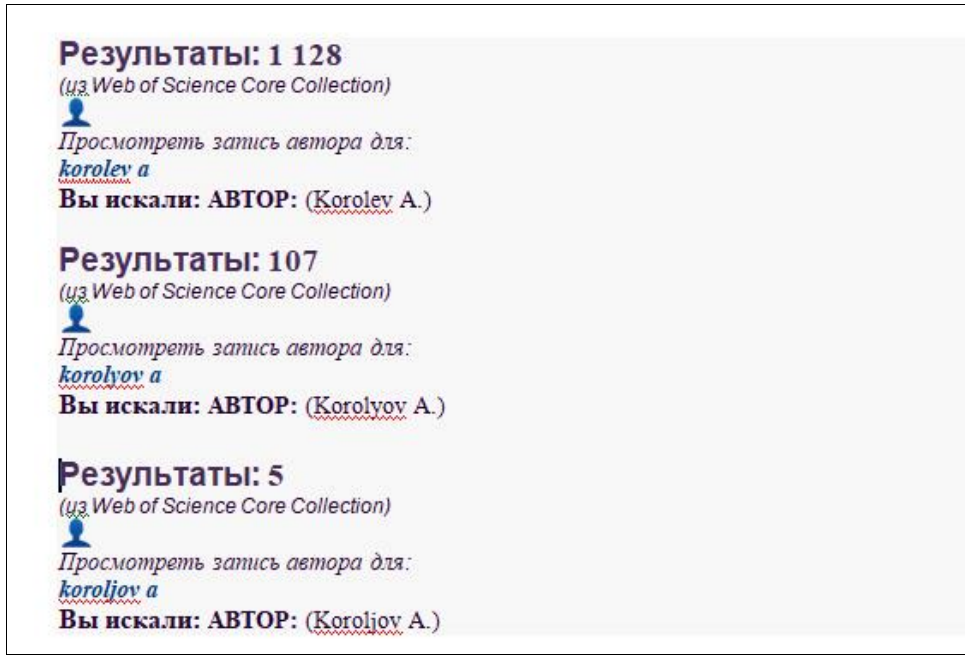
Результаты: 1 128
(из Web of Science Core Collection)

Просмотреть запись автора для:
korolev a
Вы искали: АВТОР: (Korolev A.)

Результаты: 107
(из Web of Science Core Collection)

Просмотреть запись автора для:
korolyov a
Вы искали: АВТОР: (Korolyov A.)

Результаты: 5
(из Web of Science Core Collection)

Просмотреть запись автора для:
koroljov a
Вы искали: АВТОР: (Koroljov A.)